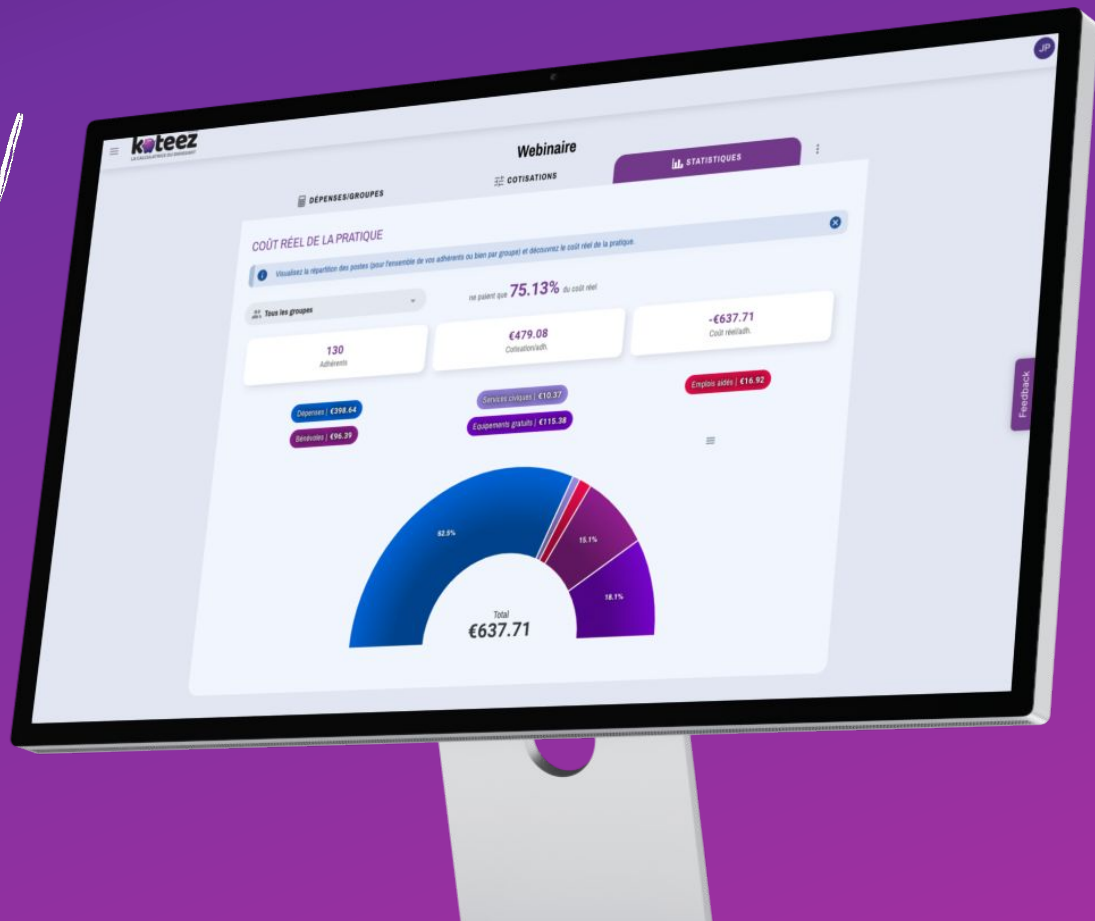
koteez
LA CALCULATRICE DU DIRIGEANT

JP

Webinaire

DÉPENSES/GROUPES

COTISATIONS

STATISTIQUES

COÛT RÉEL DE LA PRATIQUE

Visualisez la répartition des postes (pour l'ensemble de vos adhérents ou bien par groupe) et découvrez le coût réel de la pratique.

Tous les groupes

ne paient que 75.13% du coût réel

130
Adhérents

€479.08
Cotisation/adh.

-€637.71
Coût réel/adh.

Dépenses | €398.64

Bénévoles | €96.39

Services civiques | €10.37

Équipements gratuits | €115.38

Emplois aidés | €16.92

62.5%

15.1%

18.1%

Total
€637.71

Feedback